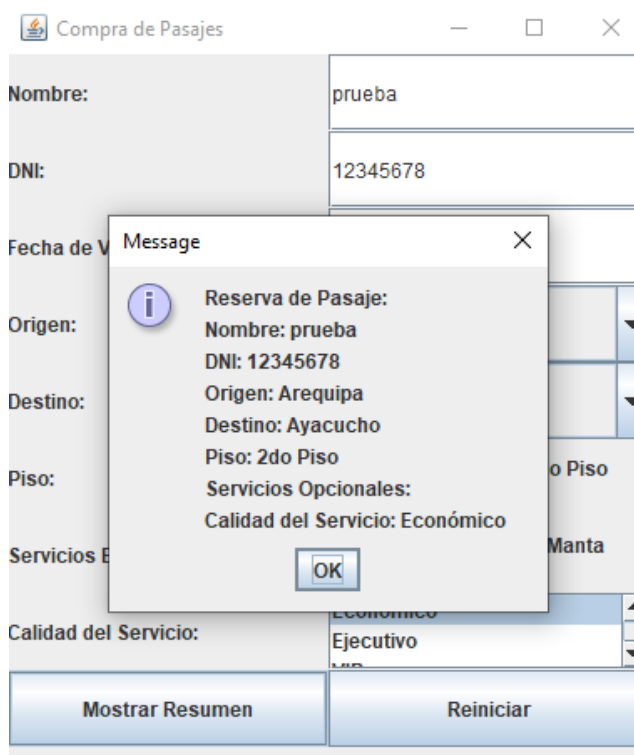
Compra de Pasajes

Nombre: prueba

DNI: 12345678

Fecha de V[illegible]

Origen:

Destino:

Piso: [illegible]o Piso

Servicios E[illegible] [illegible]Manta

Calidad del Servicio: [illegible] Ejecutivo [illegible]

Message

Reserva de Pasaje:
Nombre: prueba
DNI: 12345678
Origen: Arequipa
Destino: Ayacucho
Piso: 2do Piso
Servicios Opcionales:
Calidad del Servicio: Económico

OK

Mostrar Resumen

Reiniciar